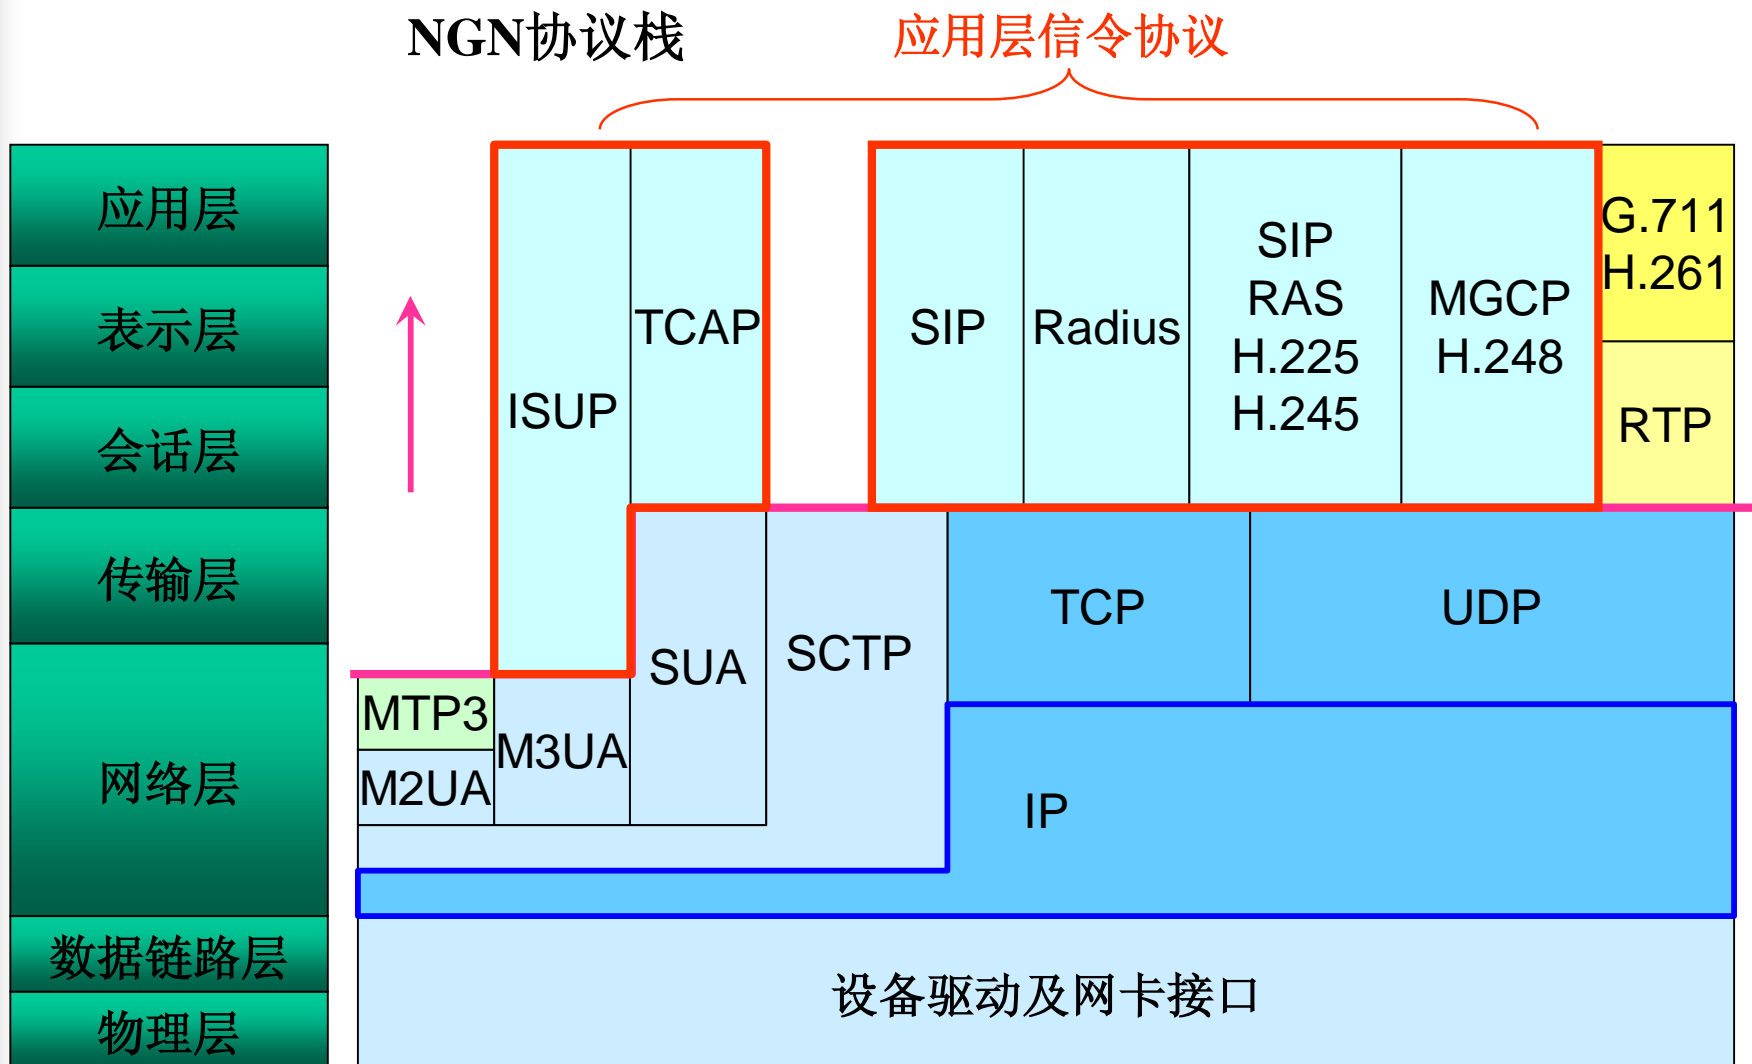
NGN协议栈

应用层信令协议

应用层
表示层
会话层
传输层
网络层
数据链路层
物理层

ISUP
TCAP
SIP
Radius
SIP
RAS
H.225
H.245
MGCP
H.248
G.711
H.261
RTP

SUA
SCTP
TCP
UDP
MTP3
M2UA
M3UA
IP

设备驱动及网卡接口